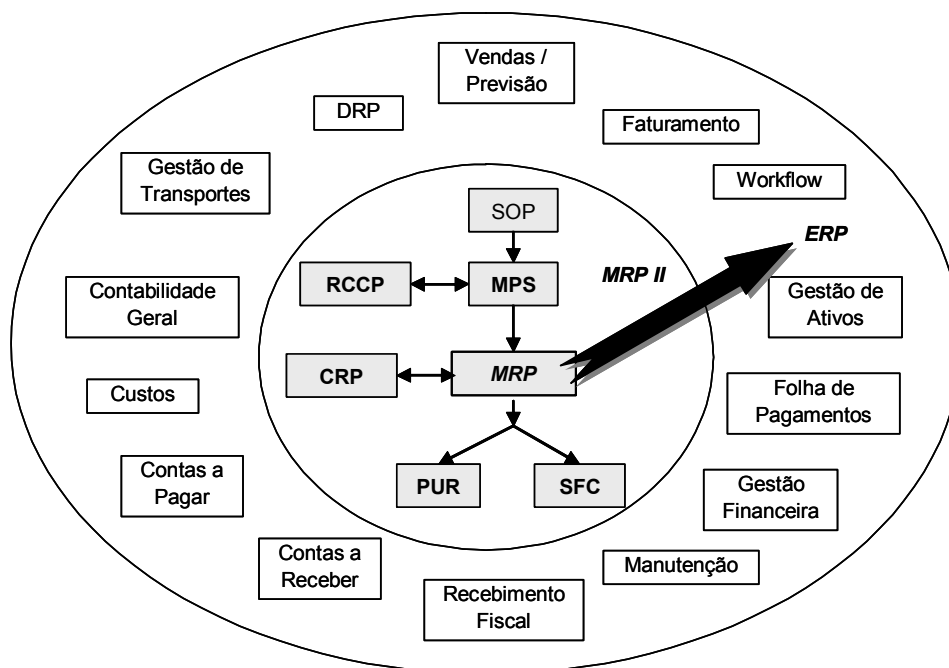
Vendas / Previsão

DRP

Faturamento

Gestão de Transportes

Workflow

SOP

ERP

RCCP

MPS

MRP II

Contabilidade Geral

Gestão de Ativos

CRP

MRP

Custos

Folha de Pagamentos

Contas a Pagar

PUR

SFC

Gestão Financeira

Contas a Receber

Manutenção

Recebimento Fiscal